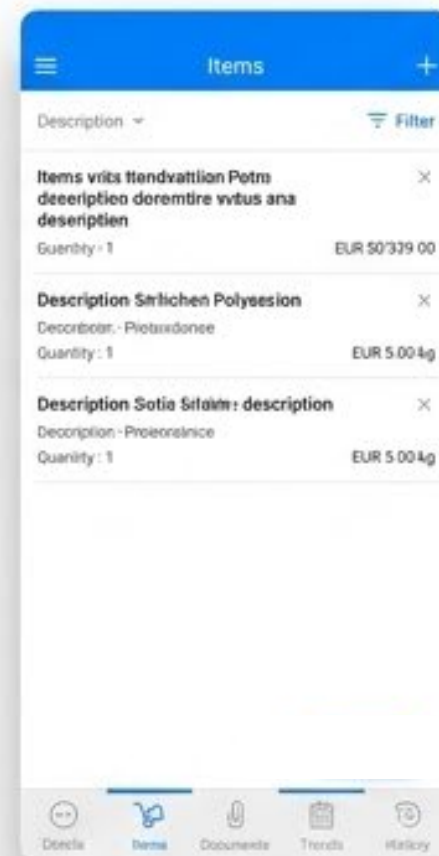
Items

Description ⌄

Filter

Items vrits ttendvattlion Potm deeeriptieo doremtire vvtus ana deseriptien

Guentity - 1

EUR 50'339 00

Description Srrlichen Polysesion

Decorobotr. - Pietuxdonee

Quantity : 1

EUR 5.00 4g

Description Sotia Srlaim: description

Decoription - Proleonsinice

Quanlity : 1

EUR 5.00 4g

Dorcle

Items

Documents

Trends

History